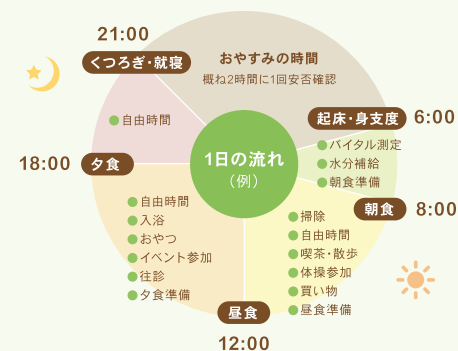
21:00
くつろぎ・就寝
おやすみの時間
概ね2時間に1回安否確認
起床・身支度
6:00
バイタル測定
水分補給
朝食準備
自由時間
1日の流れ
（例）
18:00
夕食
朝食
8:00
自由時間
入浴
おやつ
イベント参加
往診
夕食準備
掃除
自由時間
喫茶・散歩
体操参加
買い物
昼食準備
昼食
12:00